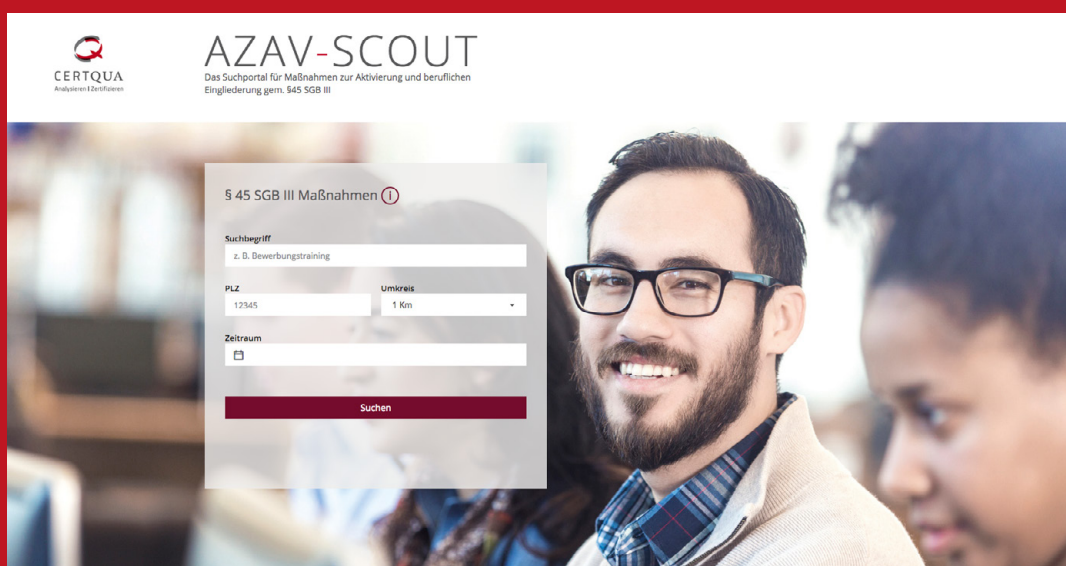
CERTQUA
Analysieren | Zertifizieren

AZAV-SCOUT
Das Suchportal für Maßnahmen zur Aktivierung und beruflichen Eingliederung gem. §45 SGB III

§ 45 SGB III Maßnahmen i

Suchbegriff
z. B. Bewerbungstraining

PLZ
12345

Umkreis
1 Km

Zeitraum

Suchen